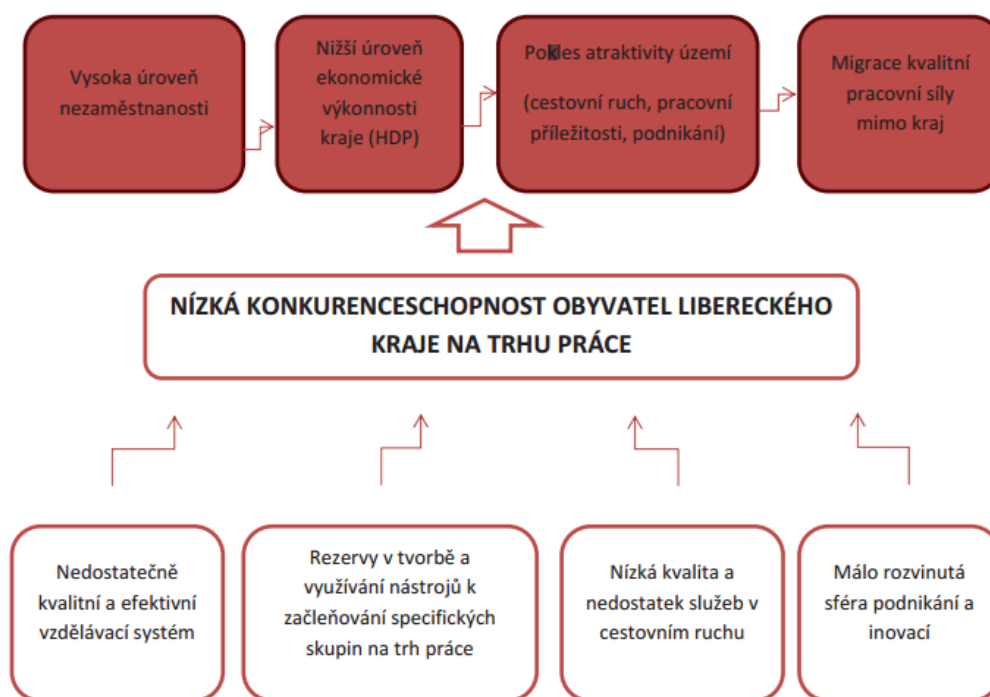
Vysoka úroveň nezaměstnanosti

Nižší úroveň ekonomické výkonnosti kraje (HDP)

Pokles atraktivity území

(cestovní ruch, pracovní příležitosti, podnikání)

Migrace kvalitní pracovní síly mimo kraj

NÍZKÁ KONKURENCESCHOPNOST OBYVATEL LIBERECKÉHO KRAJE NA TRHU PRÁCE

Nedostatečně kvalitní a efektivní vzdělávací systém

Rezervy v tvorbě a využívání nástrojů k začleňování specifických skupin na trh práce

Nízká kvalita a nedostatek služeb v cestovním ruchu

Málo rozvinutá sféra podnikání a inovací